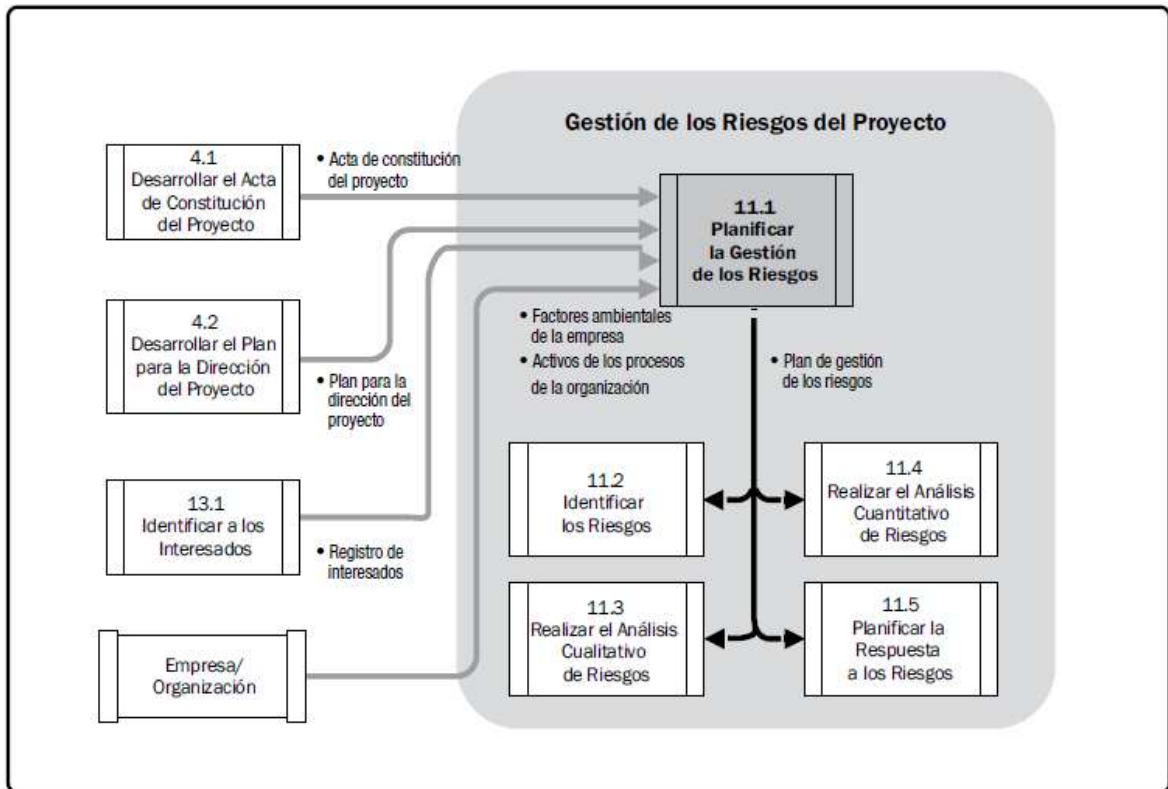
Gestión de los Riesgos del Proyecto

4.1
Desarrollar el Acta de Constitución del Proyecto

• Acta de constitución del proyecto

11.1
Planificar la Gestión de los Riesgos

4.2
Desarrollar el Plan para la Dirección del Proyecto

• Plan para la dirección del proyecto

• Factores ambientales de la empresa
• Activos de los procesos de la organización

• Plan de gestión de los riesgos

13.1
Identificar a los Interesados

• Registro de interesados

11.2
Identificar los Riesgos

11.4
Realizar el Análisis Cuantitativo de Riesgos

11.3
Realizar el Análisis Cualitativo de Riesgos

11.5
Planificar la Respuesta a los Riesgos

Empresa/
Organización